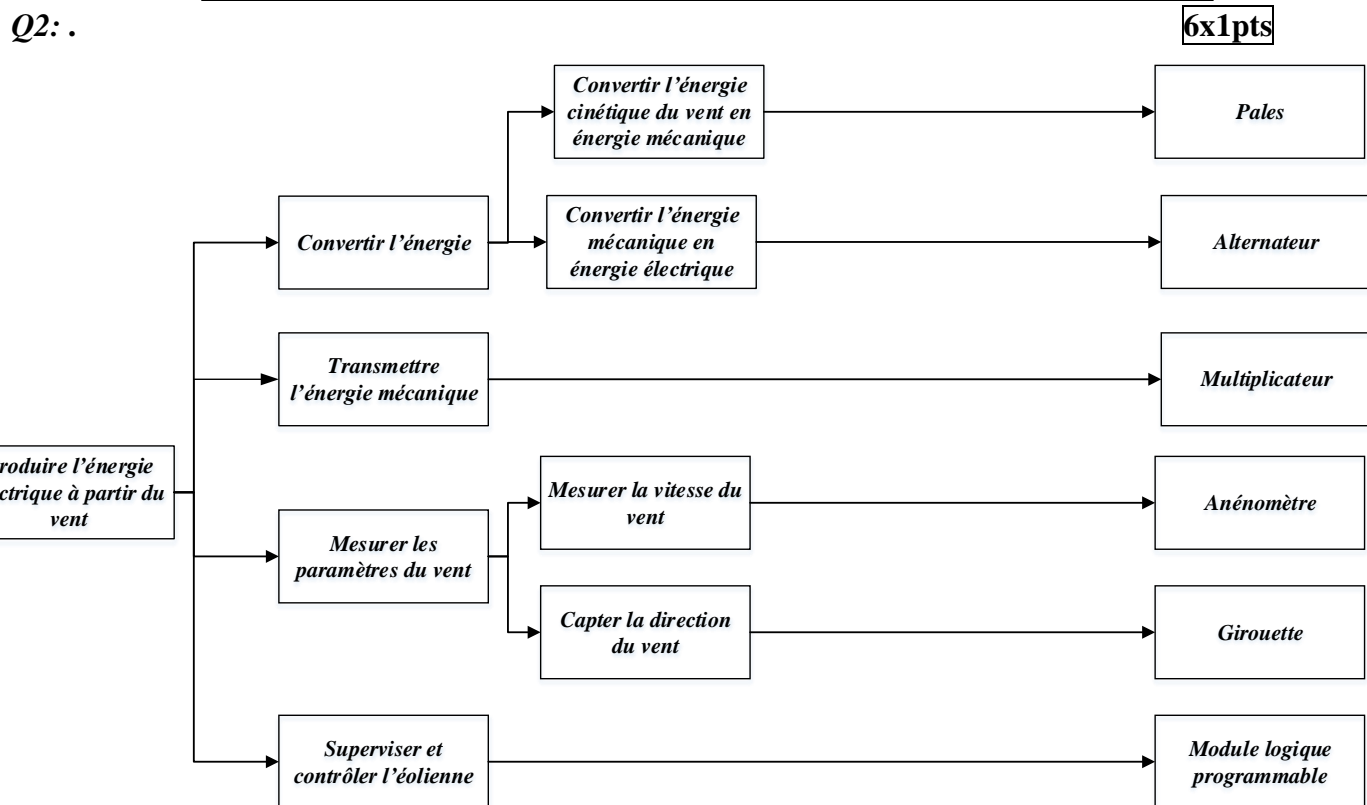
Q2: .

6x1pts

roduire l'énergie ctrique à partir du vent

Convertir l'énergie

Convertir l'énergie cinétique du vent en énergie mécanique

Pales

Convertir l'énergie mécanique en énergie électrique

Alternateur

Transmettre l'énergie mécanique

Multiplicateur

Mesurer les paramètres du vent

Mesurer la vitesse du vent

Anénomètre

Capter la direction du vent

Girouette

Superviser et contrôler l'éolienne

Module logique programmable